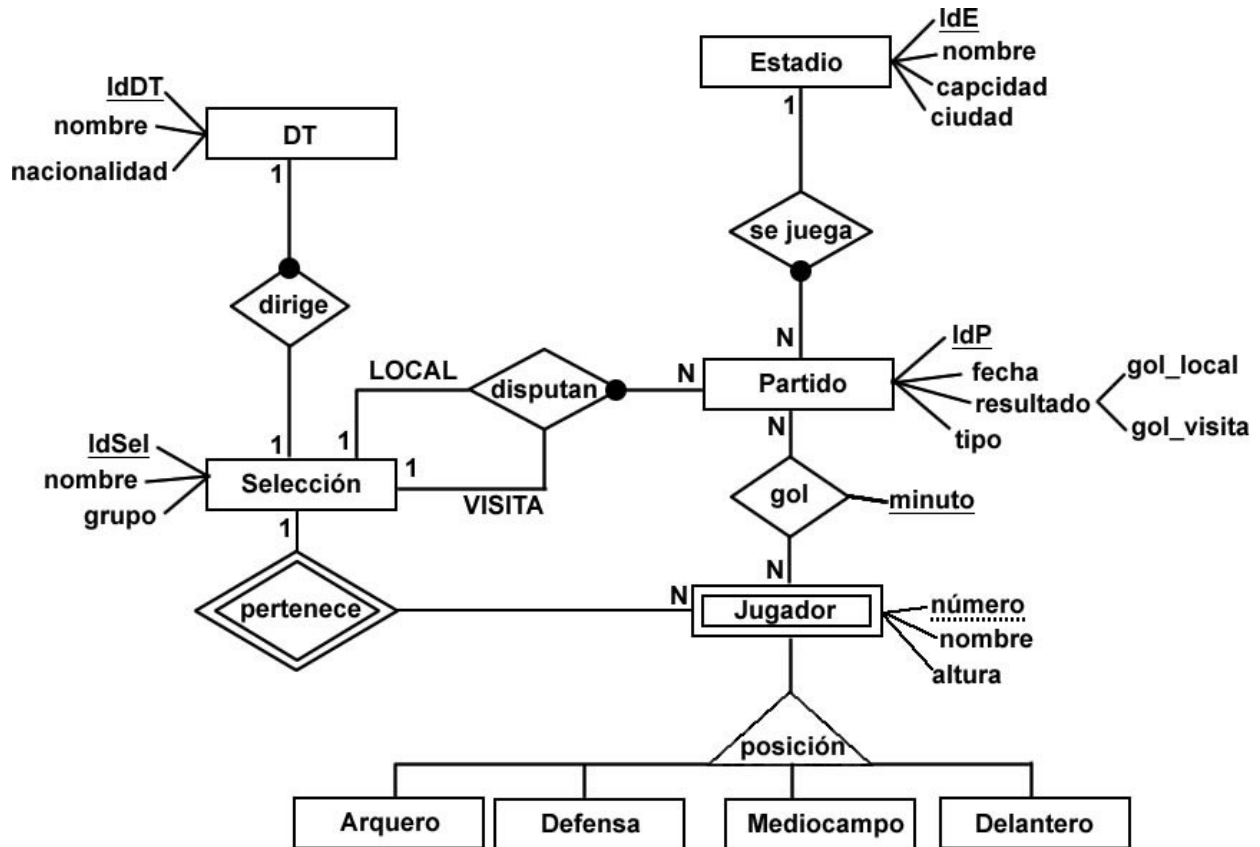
IdE
nombre
capcidad
ciudad
Estadio
1
IdDT
nombre
nacionalidad
DT
1
se juega
dirige
N
IdP
fecha
resultado
tipo
gol_local
gol_visita
LOCAL
disputan
N
Partido
N
1
1
IdSel
nombre
grupo
Selección
1
VISITA
gol
minuto
1
N
pertenece
N
Jugador
número
nombre
altura
posición
Arquero
Defensa
Mediocampo
Delantero